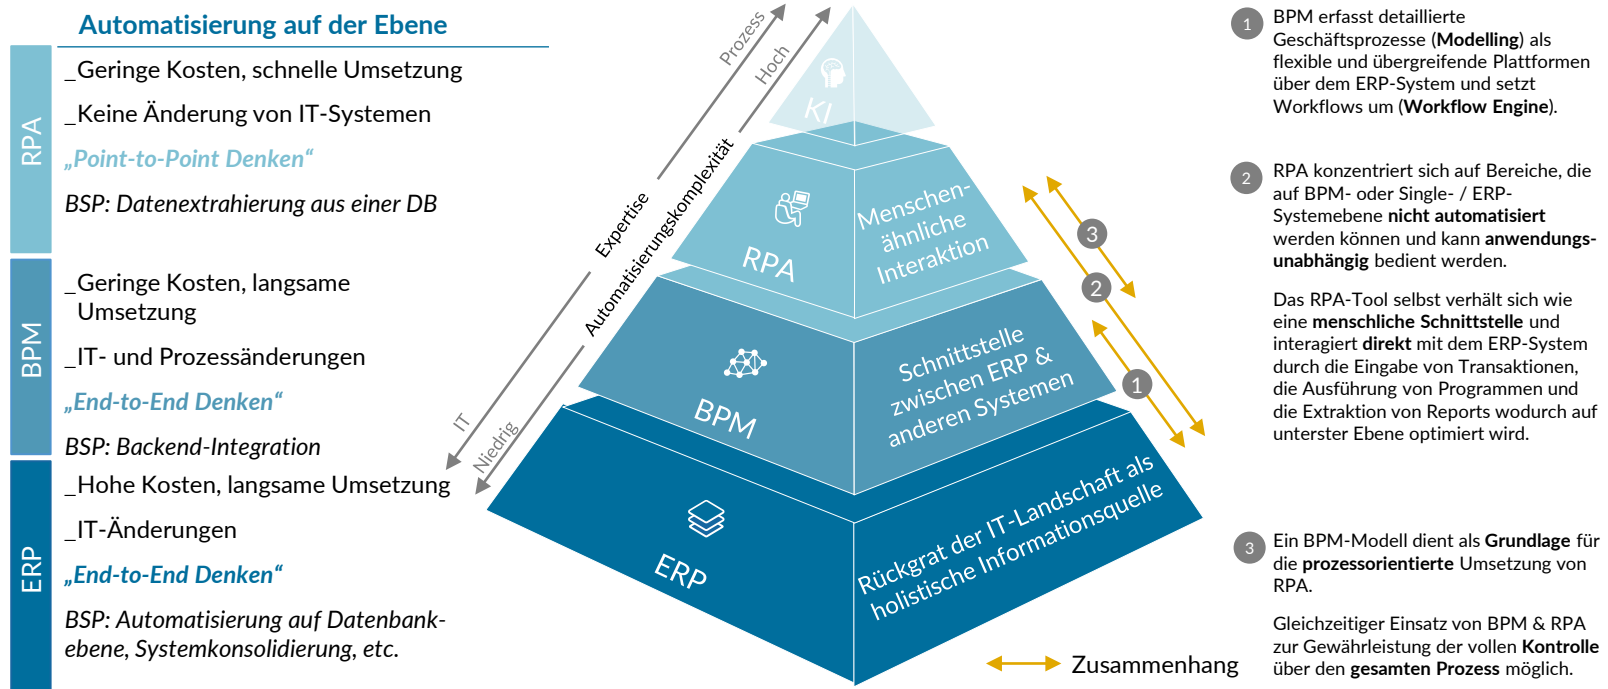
Automatisierung auf der Ebene

RPA

_Geringe Kosten, schnelle Umsetzung

_Keine Änderung von IT-Systemen

„Point-to-Point Denken“

BSP: Datenextrahierung aus einer DB

BPM

_Geringe Kosten, langsame Umsetzung

_IT- und Prozessänderungen

„End-to-End Denken“

BSP: Backend-Integration

ERP

_Hohe Kosten, langsame Umsetzung

_IT-Änderungen

„End-to-End Denken“

BSP: Automatisierung auf Datenbankebene, Systemkonsolidierung, etc.

Prozess

Expertise

IT

Hoch

Automatisierungskomplexität

Niedrig

KI

RPA

Menschenähnliche Interaktion

BPM

Schnittstelle zwischen ERP & anderen Systemen

ERP

Rückgrat der IT-Landschaft als holistische Informationsquelle

3

2

1

Zusammenhang

1 BPM erfasst detaillierte Geschäftsprozesse (**Modelling**) als flexible und übergreifende Plattformen über dem ERP-System und setzt Workflows um (**Workflow Engine**).

2 RPA konzentriert sich auf Bereiche, die auf BPM- oder Single- / ERP-Systemebene **nicht automatisiert** werden können und kann **anwendungsunabhängig** bedient werden.

Das RPA-Tool selbst verhält sich wie eine **menschliche Schnittstelle** und interagiert **direkt** mit dem ERP-System durch die Eingabe von Transaktionen, die Ausführung von Programmen und die Extraktion von Reports wodurch auf unterster Ebene optimiert wird.

3 Ein BPM-Modell dient als **Grundlage** für die **prozessorientierte** Umsetzung von RPA.

Gleichzeitiger Einsatz von BPM & RPA zur Gewährleistung der vollen **Kontrolle** über den **gesamten Prozess** möglich.